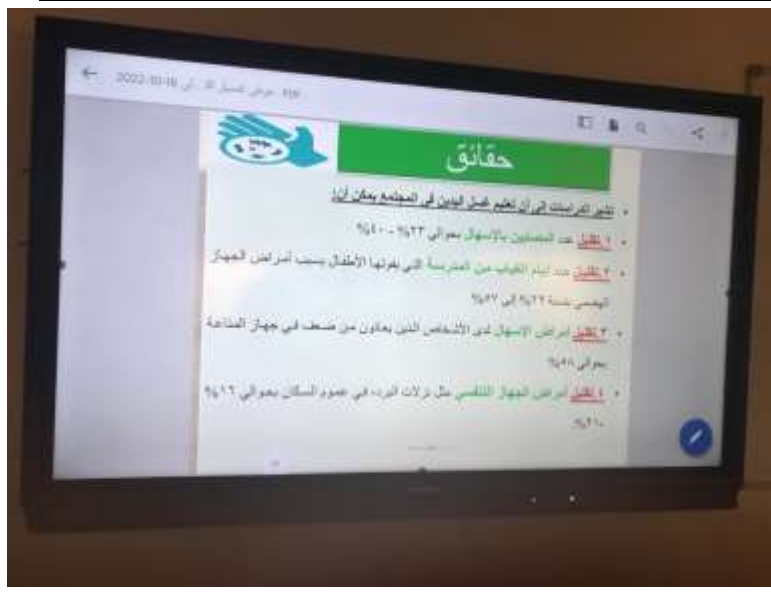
2022-10-16 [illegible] PDF

حقائق

• تشير الدراسات الى أن تعليم غسل اليدين في المجتمع يمكن أن:

• ١ تقليل عدد المصابين بالإسهال بحوالي ٢٣% - ٤٠%

• ٢ تقليل عدد أيام الغياب من المدرسة التي يفوتها الأطفال بسبب أمراض الجهاز الهضمي بنسبة ٢٩% إلى ٥٧%

• ٣ تقليل أمراض الإسهال لدى الأشخاص الذين يعانون من ضعف في جهاز المناعة بحوالي ٥٨%

• ٤ تقليل أمراض الجهاز التنفسي مثل نزلات البرد في عموم السكان بحوالي ١٦% - ٢١%